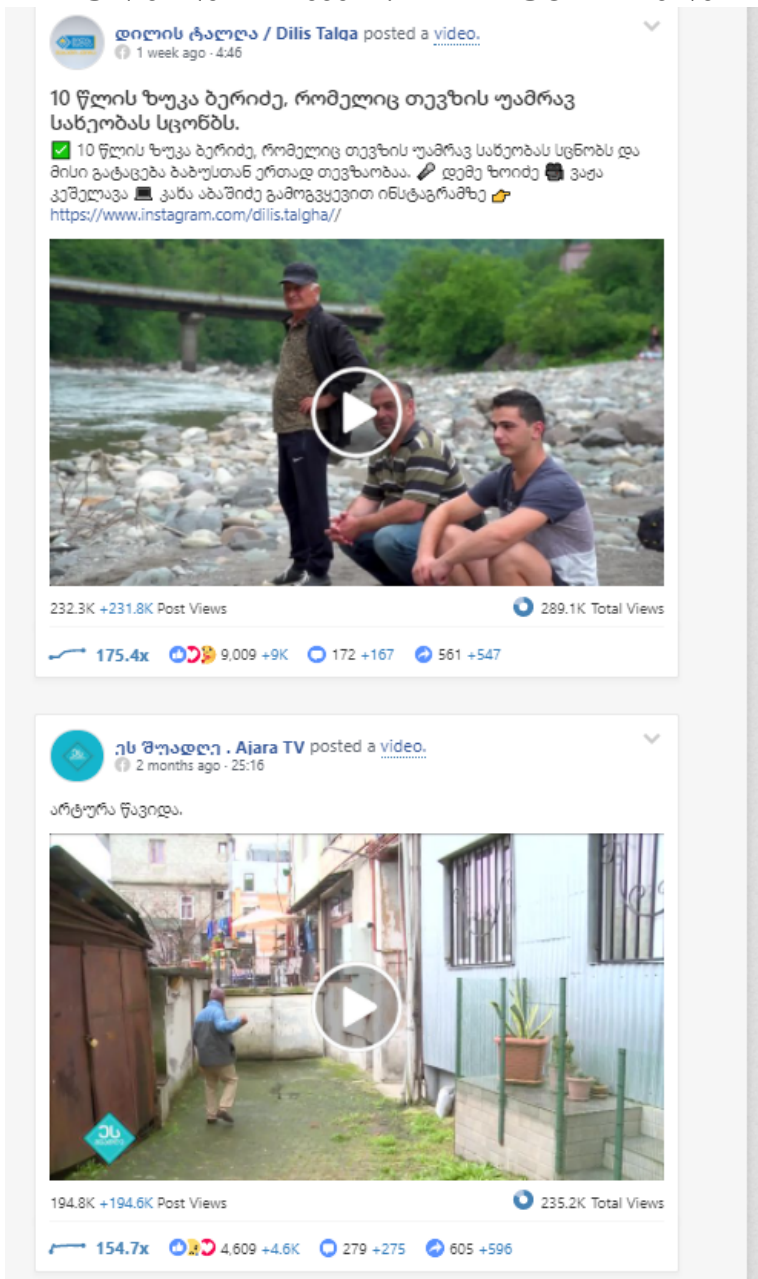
დილის ტალღა / Dilis Talga posted a video.
1 week ago · 4:46

10 წლის ზუკა ბერიძე, რომელიც თევზის უამრავ სახეობას სცონბს.

✅ 10 წლის ზუკა ბერიძე, რომელიც თევზის უამრავ სახეობას სცნობს და მისი გატაცება ბაბუასთან ერთად თევზაობაა. 🎤 დემე ზოიძე 🎥 ვაჟა კეშელავა 💻 კახა აბაშიძე გამოგვყევით ინსტაგრამზე 👉 https://www.instagram.com/dilis.talgha//

232.3K +231.8K Post Views
289.1K Total Views
175.4x
9,009 +9K
172 +167
561 +547

ეს შუადღე . Ajara TV posted a video.
2 months ago · 25:16

არტურა წავიდა.

194.8K +194.6K Post Views
235.2K Total Views
154.7x
4,609 +4.6K
279 +275
605 +596